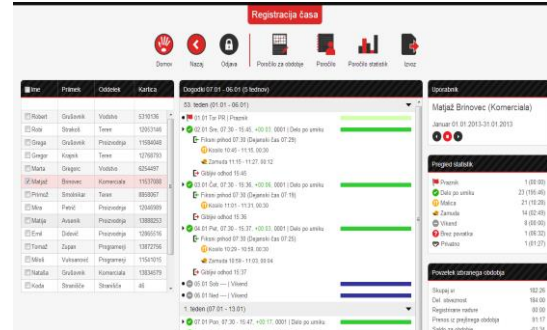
Registracija časa

Domov Nazaj Odjava Poročilo za obdobje Poročilo Poročilo statistik Izvoz

| Ime | Priimek | Oddelek | Kartica |
|---|---|---|---|
| Robert | Grušovnik | Vodstvo | 5310136 |
| Robi | Strakoš | Teren | 12653146 |
| Grega | Grušovnik | Proizvodnja | 11504048 |
| Gregor | Krajnik | Teren | 12769793 |
| Marta | Gregorc | Vodstvo | 6254497 |
| Matjaž | Brinovec | Komerciala | 11537088 |
| Primož | Smolnikar | Teren | 8858067 |
| Mira | Petrič | Proizvodnja | 12046989 |
| Matija | Avsenik | Proizvodnja | 13888253 |
| Emil | Debevc | Proizvodnja | 12065516 |
| Tomaž | Zupan | Programerji | 13872756 |
| Miloš | Vukmanović | Programerji | 11541615 |
| Nataša | Grušovnik | Komerciala | 13834579 |
| Koda | Stranišče | Stranišče | 46 |

Dogodki 07.01 - 06.01 (5 tednov)

53. teden (01.01 - 06.01)
01.01 Tor. PR | Praznik
02.01 Sre, 07:30 - 15:45, +00:03, 0001 | Delo po urniku
Fiksni prihod 07:30 (Dejanski čas 07:29)
Kosilo 10:45 - 11:15, 00:30
Zamuda 11:15 - 11:27, 00:12
Gibljiv odhod 15:45
03.01 Čet, 07:30 - 15:36, +00:06, 0001 | Delo po urniku
Fiksni prihod 07:30 (Dejanski čas 07:19)
Kosilo 11:01 - 11:31, 00:30
Gibljiv odhod 15:36
04.01 Pet, 07:30 - 15:37, +00:03, 0001 | Delo po urniku
Fiksni prihod 07:30 (Dejanski čas 07:29)
Kosilo 10:29 - 10:59, 00:30
Zamuda 10:59 - 11:03, 00:04
Gibljiv odhod 15:37
05.01 Sob — | Vikend
06.01 Ned — | Vikend
1. teden (07.01 - 13.01)
07.01 Pon, 07:30 - 15:47, +00:17, 0001 | Delo po urniku

Uporabnik
Matjaž Brinovec (Komerciala)
Januar 01.01.2013-31.01.2013

Pregled statistik
Praznik 1 (08:00)
Delo po urniku 23 (185:45)
Malica 21 (10:29)
Zamuda 14 (02:49)
Vikend 8 (00:00)
Brez pravila 1 (08:32)
Privatno 1 (01:27)

Povzetek izbranega obdobja
Skupaj ur 182:26
Del. obveznost 184:00
Registrirane nadure 00:00
Prenos iz prejšnega obdobja 01:17
Saldo za obdobje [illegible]